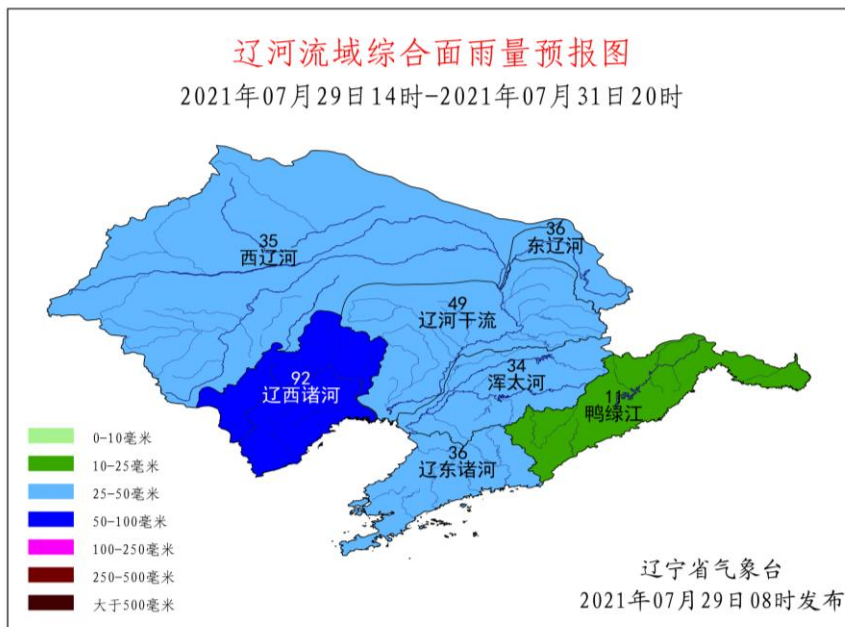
辽河流域综合面雨量预报图
2021年07月29日14时-2021年07月31日20时

35
西辽河

36
东辽河

49
辽河干流

92
辽西诸河

34
浑太河

11
鸭绿江

36
辽东诸河

0-10毫米
10-25毫米
25-50毫米
50-100毫米
100-250毫米
250-500毫米
大于500毫米

辽宁省气象台
2021年07月29日08时发布